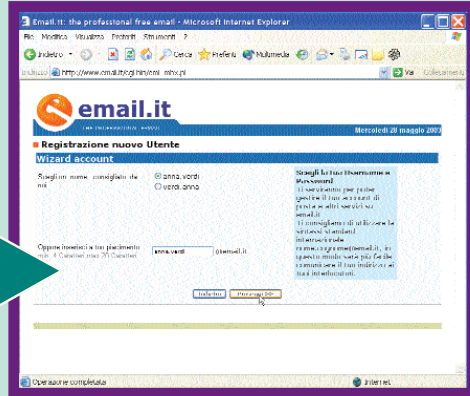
Email.it: the professional free email - Microsoft Internet Explorer

File Modifica Visualizza Preferiti Strumenti ?

Indietro Cerca Preferiti Multimedia

Indirizzo http://www.email.it/cgi-bin/eml_mhx.pl Vai Collegamenti

email.it

THE PROFESSIONAL FREE EMAIL

Mercoledì 28 maggio 2003

Registrazione nuovo Utente

Wizard account

Scegli un nome, consigliato da noi

anna.verdi

verdi.anna

Oppure inseriscilo tu a piacimento min. 4 Caratteri max 20 Caratteri

anna.verdi @email.it

Scegli la tua Username e Password
Ti serviranno per poter gestire il tuo account di posta e altri servizi su email.it
Ti consigliamo di utilizzare la sintassi standard internazionale nome.cognome@email.it, in questo modo sarà più facile ricordare il tuo indirizzo ai tuoi interlocutori.

Indietro Prosegui>>

Operazione completata

Internet